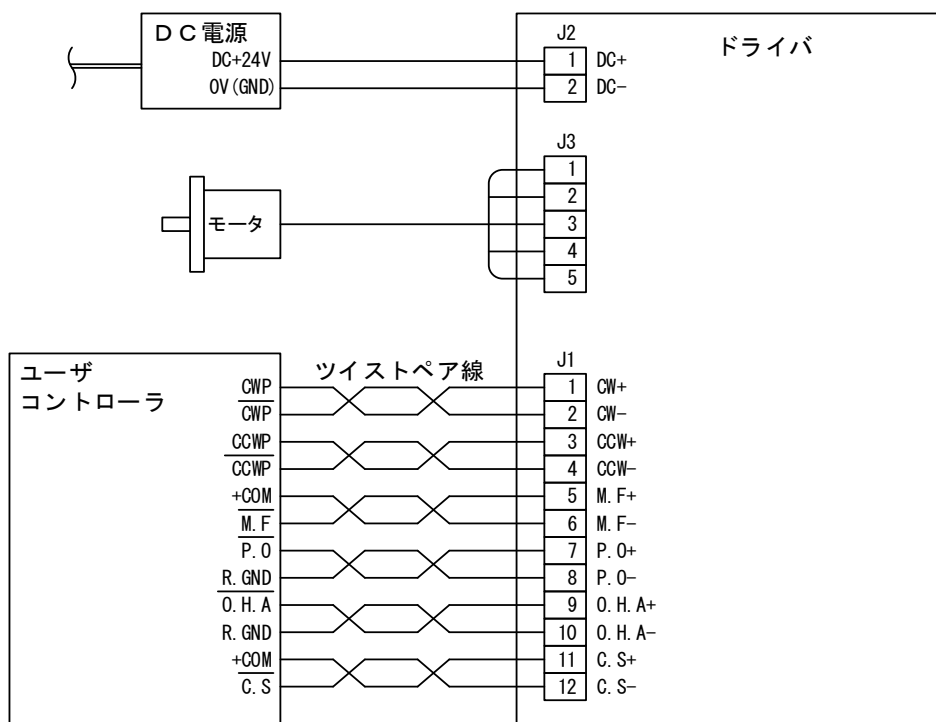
ＤＣ電源
DC+24V
0V(GND)

J2
1 DC+
2 DC−

ドライバ

J3
1
2
3
4
5

モータ

ユーザ
コントローラ

ツイストペア線

CWP
$\overline{CWP}$
CCWP
$\overline{CCWP}$
+COM
$\overline{M.F}$
$\overline{P.O}$
R.GND
$\overline{O.H.A}$
R.GND
+COM
$\overline{C.S}$

J1
1 CW+
2 CW−
3 CCW+
4 CCW−
5 M.F+
6 M.F−
7 P.O+
8 P.O−
9 O.H.A+
10 O.H.A−
11 C.S+
12 C.S−